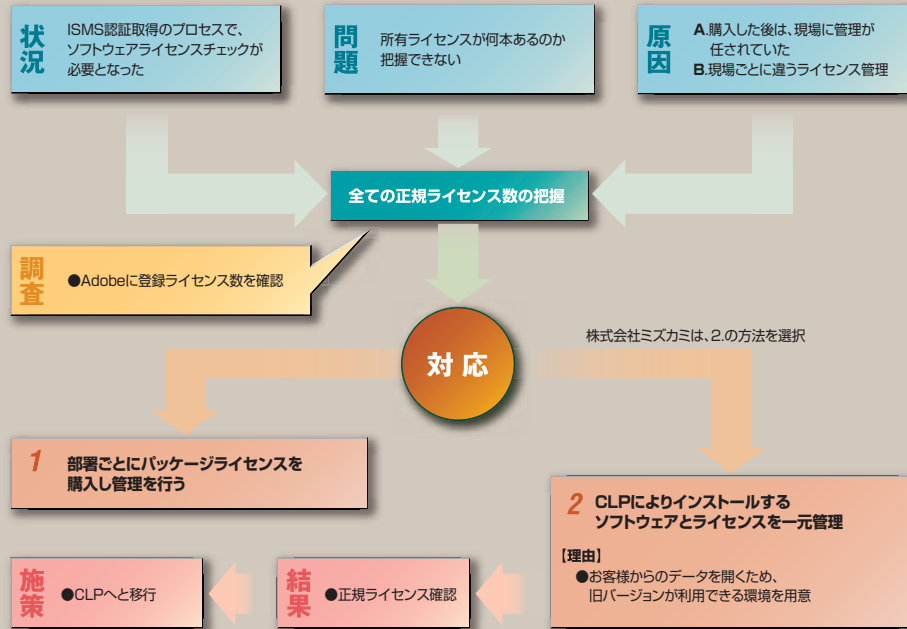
状況
ISMS認証取得のプロセスで、ソフトウェアライセンスチェックが必要となった

問題
所有ライセンスが何本あるのか把握できない

原因
A.購入した後は、現場に管理が任されていた
B.現場ごとに違うライセンス管理

全ての正規ライセンス数の把握

調査
●Adobeに登録ライセンス数を確認

対応

株式会社ミズカミは、2.の方法を選択

1 部署ごとにパッケージライセンスを購入し管理を行う

2 CLPによりインストールするソフトウェアとライセンスを一元管理

【理由】
●お客様からのデータを開くため、旧バージョンが利用できる環境を用意

結果
●正規ライセンス確認

施策
●CLPへと移行